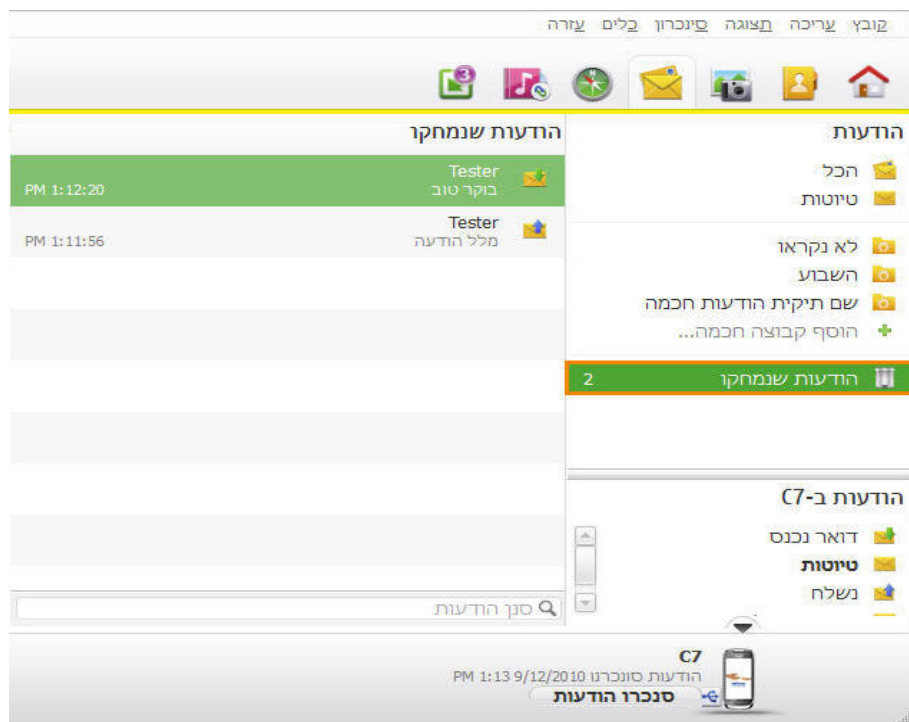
קובץ עריכה תצוגה סינכרון כלים עזרה

3

הודעות
הכל
טיוטות

לא נקראו
השבוע
שם תיקית הודעות חכמה
הוסף קבוצה חכמה...

הודעות שנמחקו 2

הודעות ב-C7
דואר נכנס
טיוטות
נשלח

הודעות שנמחקו

Tester
בוקר טוב
PM 1:12:20

Tester
מלל הודעה
PM 1:11:56

סנן הודעות

C7
הודעות סונכרנו 9/12/2010 PM 1:13
סנכרו הודעות